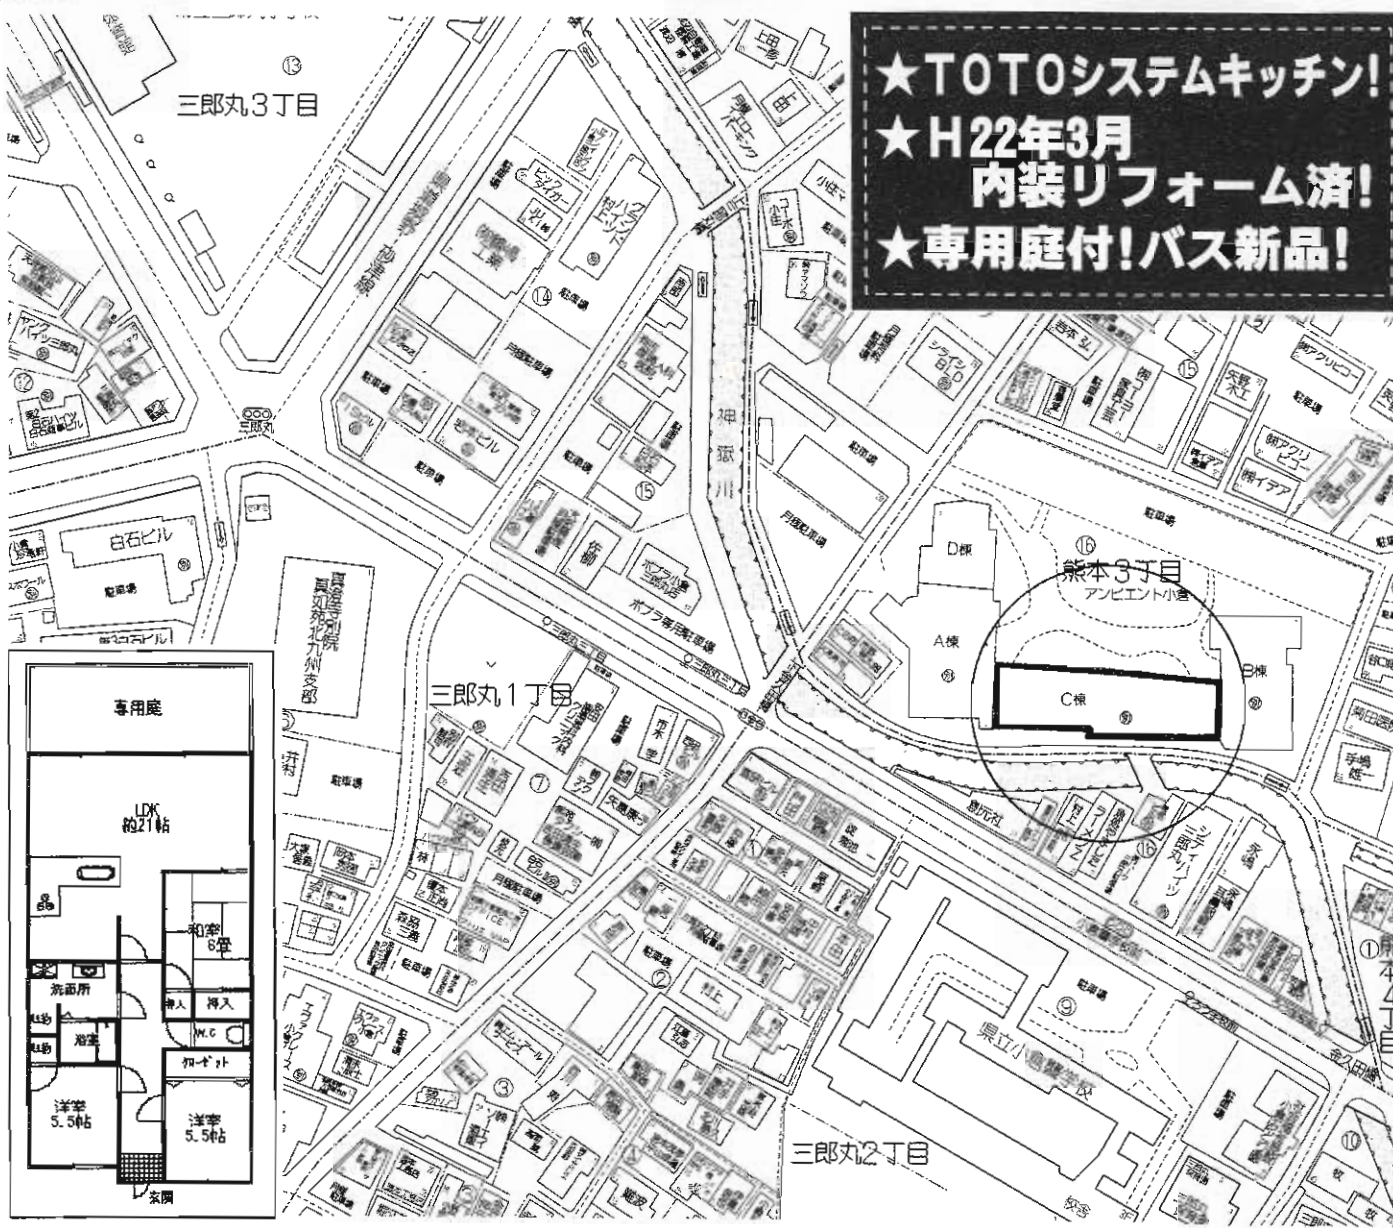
★TOTOシステムキッチン!
★H22年3月
内装リフォーム済!
★専用庭付!バス新品!

三郎丸3丁目
⑬
⑭
⑮
⑫
三郎丸
白石ビル
駐車場
神嶽川
月極駐車場
駐車場
ポプラ専用駐車場
三郎丸1丁目
⑦
②
③
D棟
A棟
C棟
B棟
⑯
熊本3丁目
アンビエント小倉
⑮
⑨
県立小倉
三郎丸2丁目
⑩
①
上田
シティ三郎丸ハイツ
佐柳

専用庭
LDK
約21帖
和室
6畳
洗面所
押入
押入
W.C
浴室
クローゼット
洋室
5.5帖
洋室
5.5帖
玄関